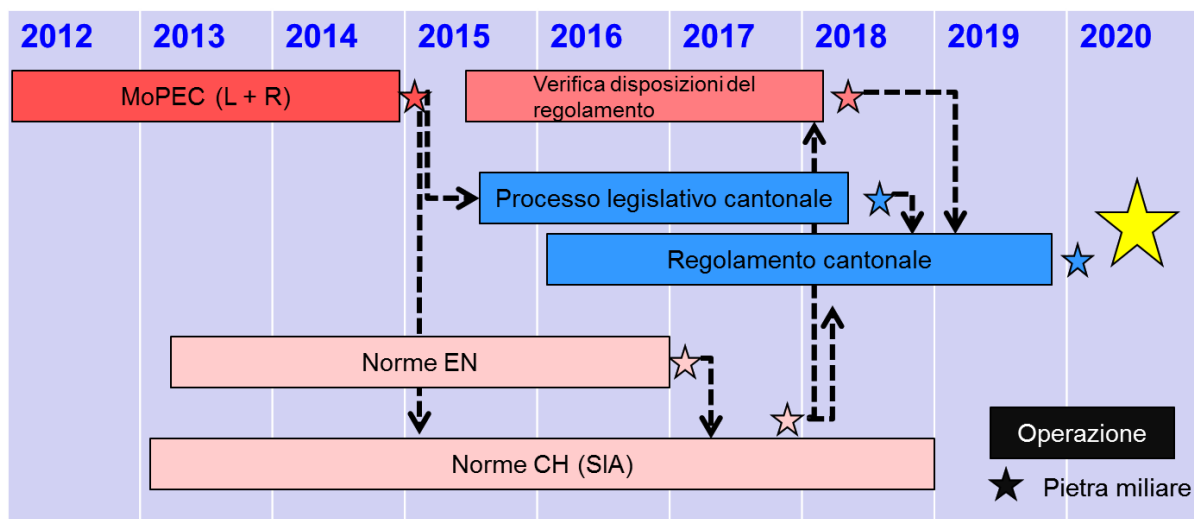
2012 2013 2014 2015 2016 2017 2018 2019 2020

MoPEC (L + R)

Verifica disposizioni del regolamento

Processo legislativo cantonale

Regolamento cantonale

Norme EN

Norme CH (SIA)

Operazione

Pietra miliare